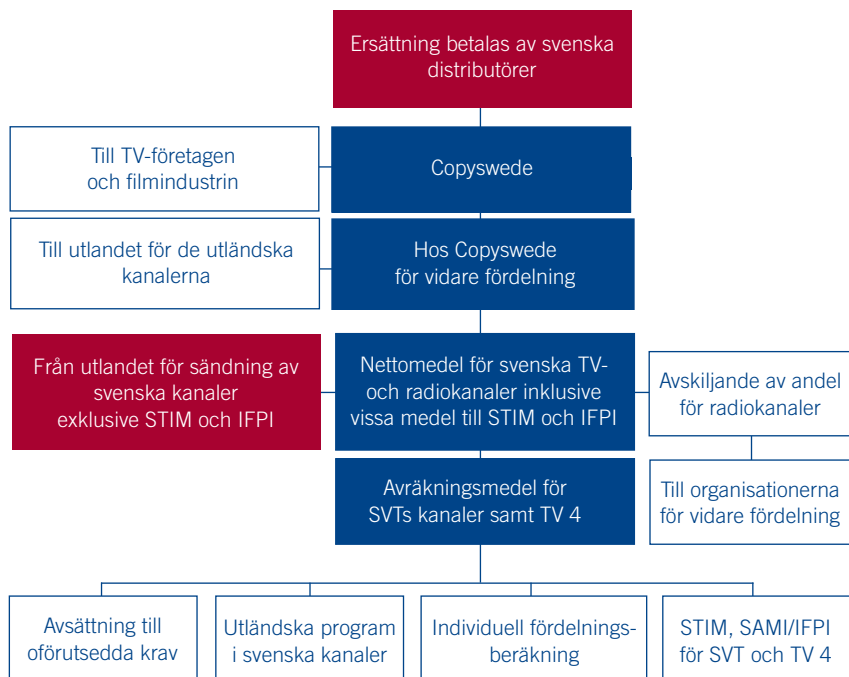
Ersättning betalas av svenska distributörer

Till TV-företagen och filmindustrin

Copyswede

Till utlandet för de utländska kanalerna

Hos Copyswede för vidare fördelning

Från utlandet för sändning av svenska kanaler exklusive STIM och IFPI

Nettomedel för svenska TV- och radiokanaler inklusive vissa medel till STIM och IFPI

Avskiljande av andel för radiokanaler

Avräkningsmedel för SVTs kanaler samt TV 4

Till organisationerna för vidare fördelning

Avsättning till oförutsedda krav

Utländska program i svenska kanaler

Individuell fördelningsberäkning

STIM, SAMI/IFPI för SVT och TV 4